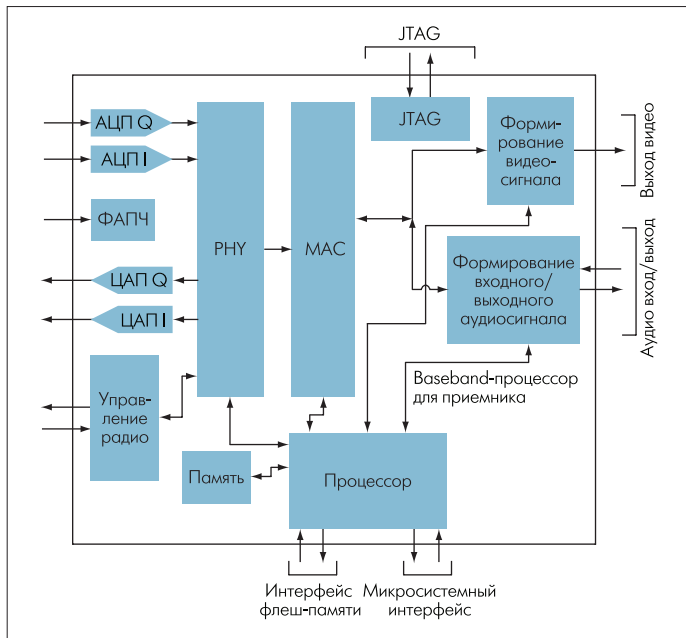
JTAG

АЦП Q

АЦП I

ФАПЧ

ЦАП Q

ЦАП I

Управление радио

PHY

MAC

JTAG

Формирование видеосигнала

Выход видео

Формирование входного/выходного аудиосигнала

Аудио вход/выход

Baseband-процессор для приемника

Память

Процессор

Интерфейс флеш-памяти

Микросистемный интерфейс